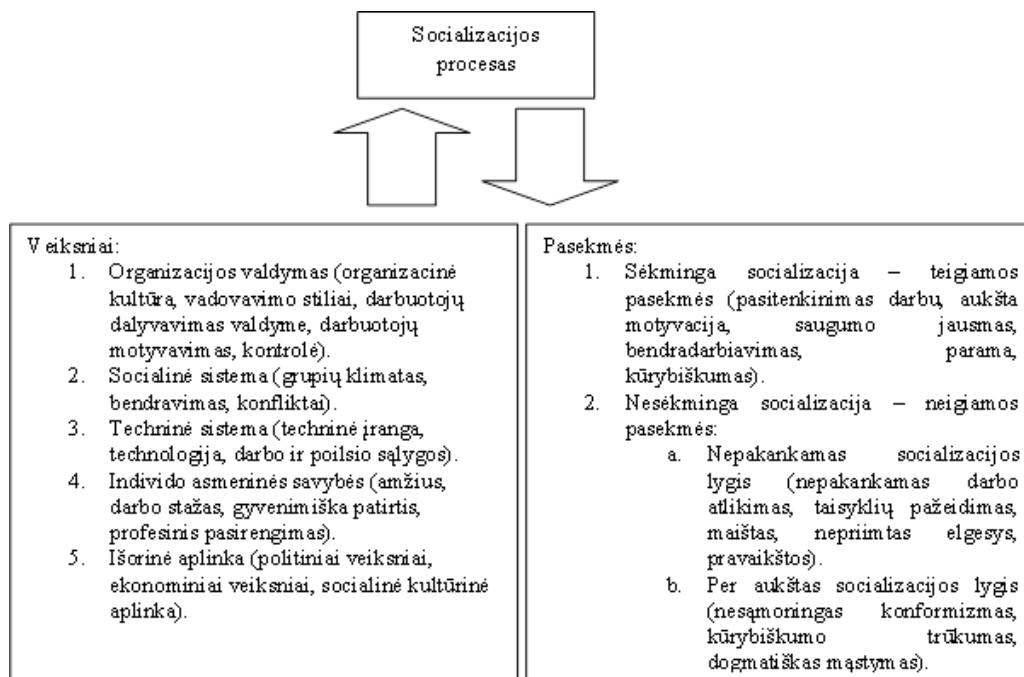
Socializacijos procesas

Veiksniai:
1. Organizacijos valdymas (organizacinė kultūra, vadovavimo stiliai, darbuotojų dalyvavimas valdyme, darbuotojų motyvavimas, kontrolė).
2. Socialinė sistema (grupių klimatas, bendravimas, konfliktai).
3. Techninė sistema (techninė įranga, technologija, darbo ir poilsio sąlygos).
4. Individo asmeninės savybės (amžius, darbo stažas, gyvenimiška patirtis, profesinis pasirengimas).
5. Išorinė aplinka (politiniai veiksniai, ekonominiai veiksniai, socialinė kultūrinė aplinka).

Pasekmės:
1. Sėkminga socializacija – teigiamos pasekmės (pasitenkinimas darbu, aukšta motyvacija, saugumo jausmas, bendradarbiavimas, parama, kūrybiškumas).
2. Nesėkminga socializacija – neigiamos pasekmės:
a. Nepakankamas socializacijos lygis (nepakankamas darbo atlikimas, taisyklių pažeidimas, maištas, nepriimtas elgesys, pravaikštos).
b. Per aukštas socializacijos lygis (nesąmoningas konformizmas, kūrybiškumo trūkumas, dogmatiškas mąstymas).